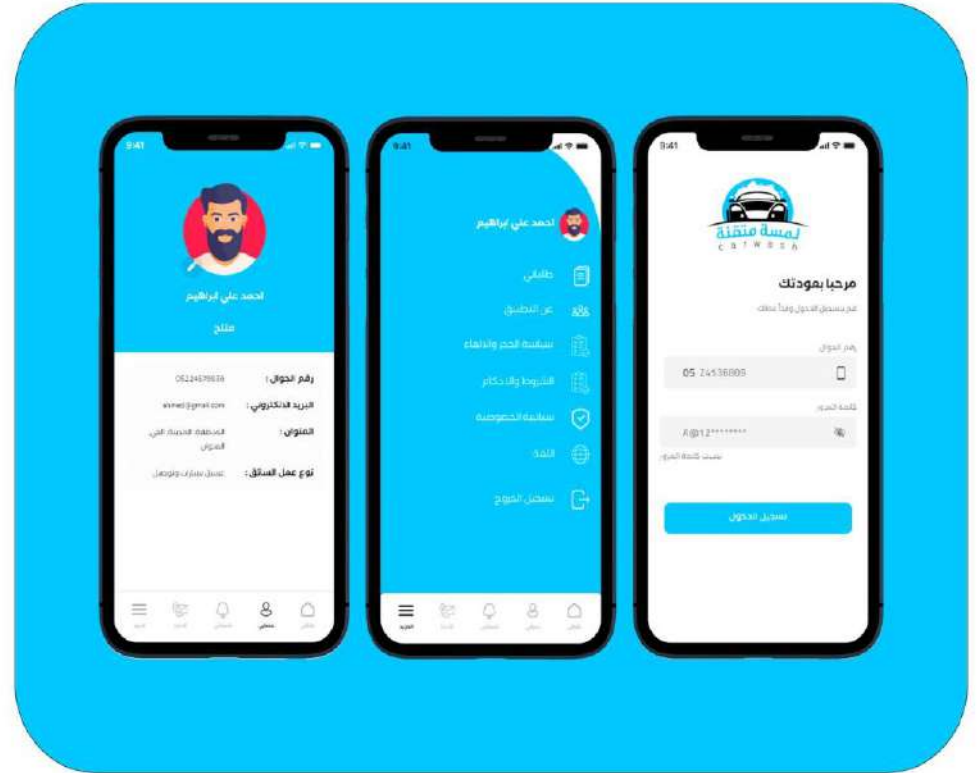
9:41

احمد علي ابراهيم

ملخ

رقم الجوال : 0522457863

البريد الالكتروني : ahmed@gmail.com

العنوان : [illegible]

نوع عمل السائق : غسيل سيارات وتوصيل

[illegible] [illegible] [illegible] حسابي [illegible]

9:41

احمد علي ابراهيم

طلباتي

عن التطبيق

سياسة الحجز والالغاء

الشروط والاحكام

سياسة الخصوصية

اللغة

تسجيل الخروج

المزيد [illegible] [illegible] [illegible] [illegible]

9:41

لمسة متقنة
carwash

مرحبا بعودتك

قم بتسجيل الدخول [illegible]

رقم الجوال

05 24536889

كلمة المرور

A@12********

نسيت كلمة المرور

تسجيل الدخول